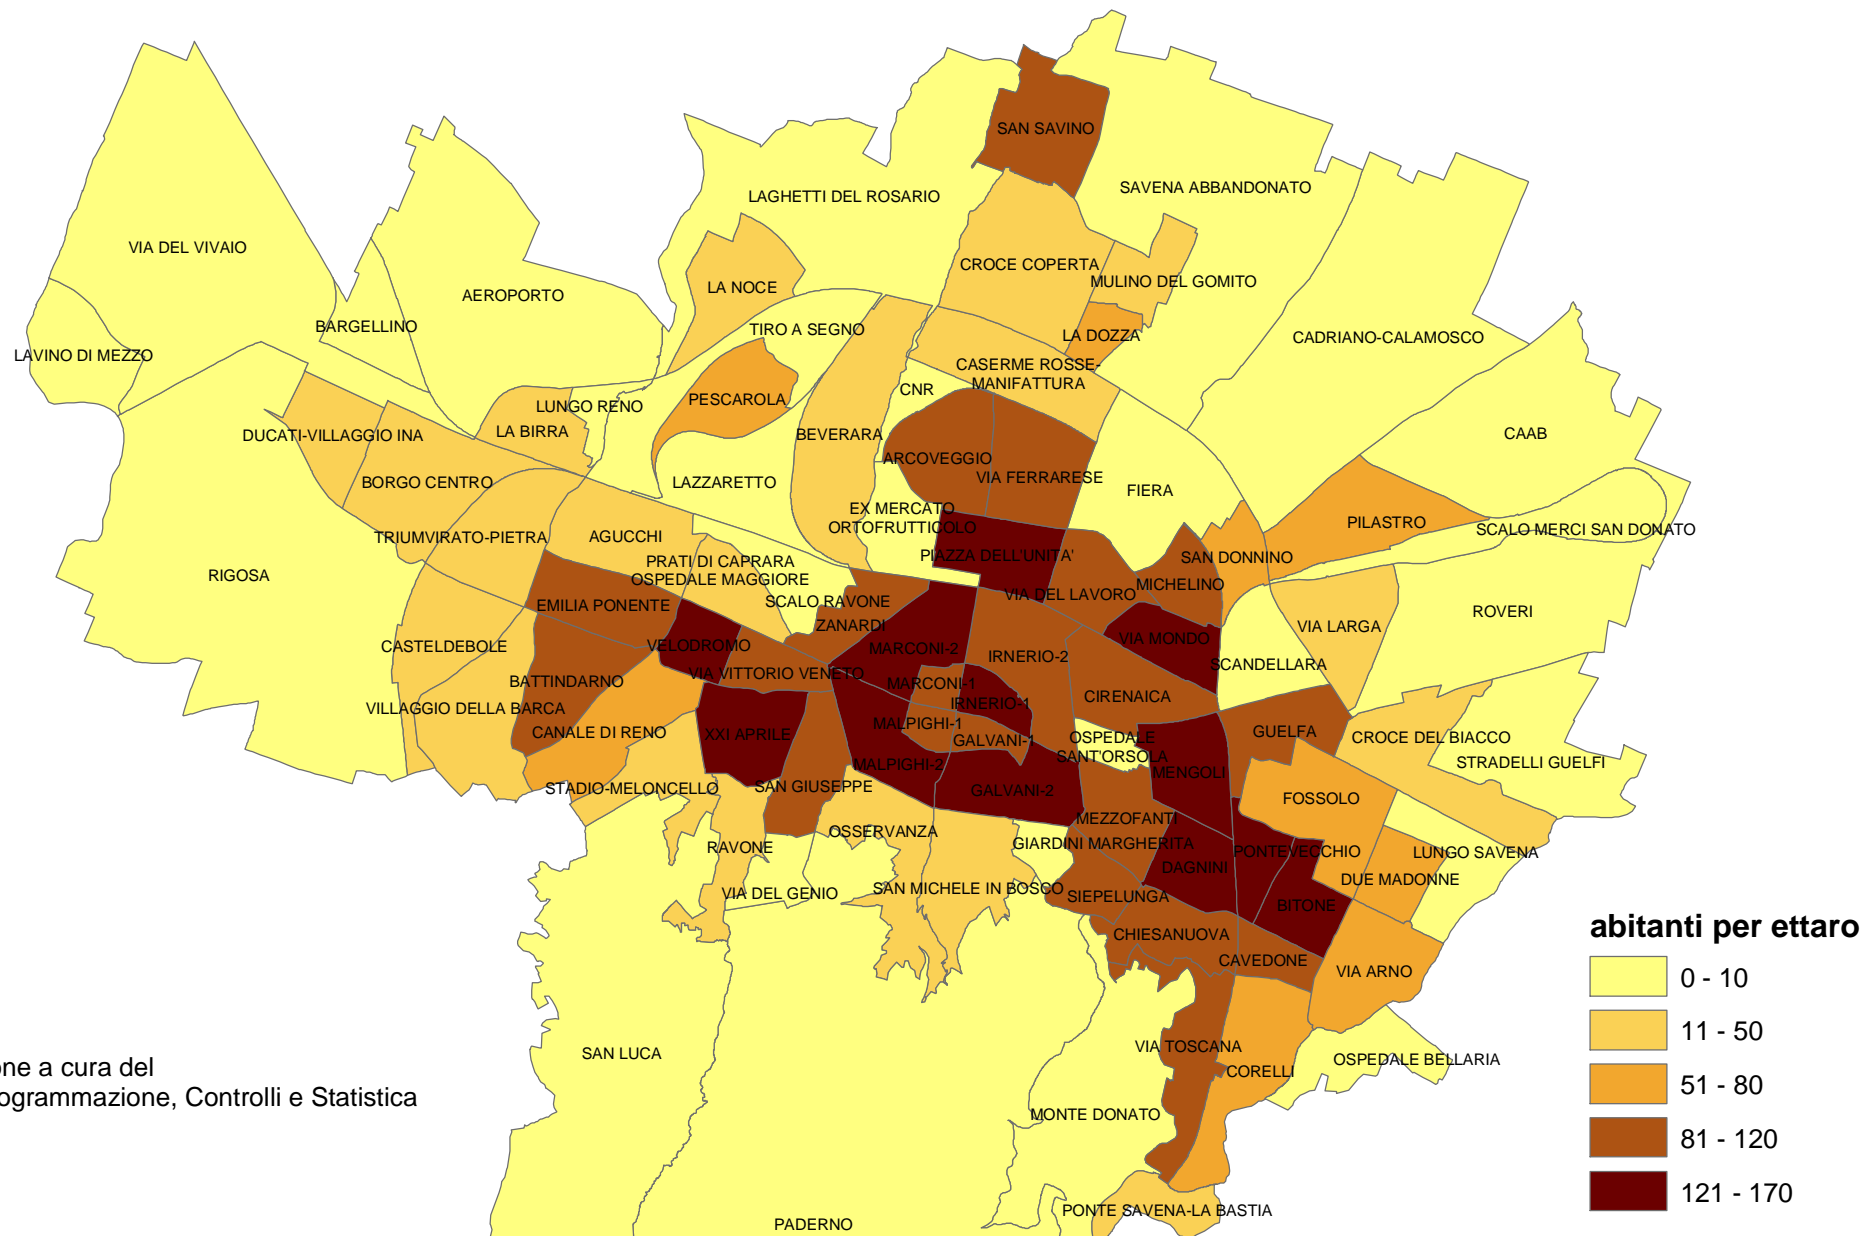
SAN SAVINO
SAVENA ABBANDONATO
LAGHETTI DEL ROSARIO
VIA DEL VIVAIO
AEROPORTO
LA NOCE
CROCE COPERTA
MULINO DEL GOMITO
BARGELLINO
TIRO A SEGNO
LA DOZZA
CADRIANO-CALAMOSCO
LAVINO DI MEZZO
CASERME ROSSE-MANIFATTURA
PESCAROLA
CNR
LUNGO RENO
LA BIRRA
DUCATI-VILLAGGIO INA
BEVERARA
CAAB
ARCOVEGGIO
VIA FERRARESE
FIERA
LAZZARETTO
BORGO CENTRO
EX MERCATO ORTOFRUTTICOLO
PILASTRO
SCALO MERCI SAN DONATO
TRIUMVIRATO-PIETRA
AGUCCHI
PIAZZA DELL'UNITA'
SAN DONNINO
RIGOSA
PRATI DI CAPRARA
OSPEDALE MAGGIORE
MICHELINO
EMILIA PONENTE
SCALO RAVONE
VIA DEL LAVORO
ROVERI
ZANARDI
VIA LARGA
CASTELDEBOLE
VELODROMO
MARCONI-2
VIA MONDO
IRNERIO-2
VIA VITTORIO VENETO
SCANDELLARA
BATTINDARNO
MARCONI-1
CIRENAICA
IRNERIO-1
VILLAGGIO DELLA BARCA
MALPIGHI-1
GUELFA
CANALE DI RENO
XXI APRILE
GALVANI-1
OSPEDALE SANT'ORSOLA
CROCE DEL BIACCO
MENGOLI
STRADELLI GUELFI
MALPIGHI-2
STADIO-MELONCELLO
SAN GIUSEPPE
GALVANI-2
FOSSOLO
MEZZOFANTI
OSSERVANZA
GIARDINI MARGHERITA
RAVONE
PONTEVECCHIO
LUNGO SAVENA
DAGNINI
DUE MADONNE
VIA DEL GENIO
SAN MICHELE IN BOSCO
SIEPELUNGA
BITONE
abitanti per ettaro
CHIESANUOVA
0 - 10
CAVEDONE
VIA ARNO
11 - 50
51 - 80
VIA TOSCANA
one a cura del
SAN LUCA
OSPEDALE BELLARIA
ogrammazione, Controlli e Statistica
CORELLI
81 - 120
MONTE DONATO
121 - 170
PONTE SAVENA-LA BASTIA
PADERNO